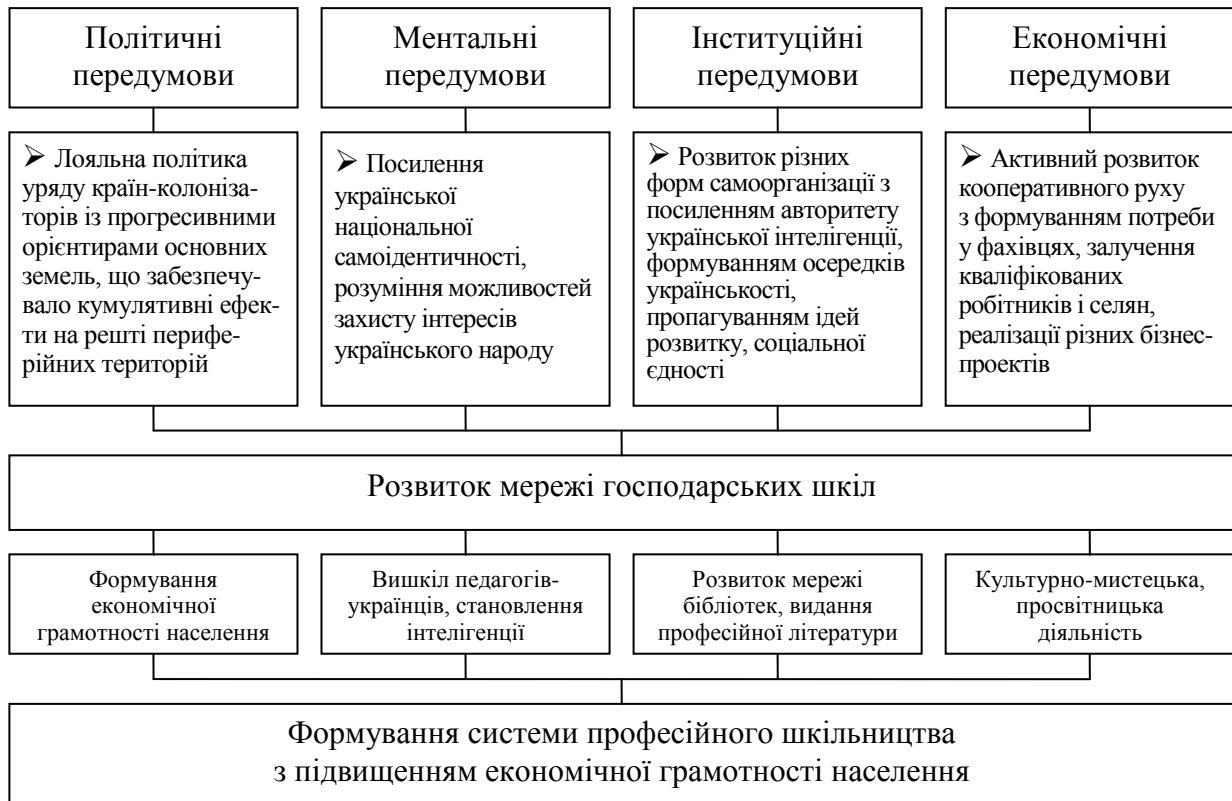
Політичні передумови

Ментальні передумови

Інституційні передумови

Економічні передумови

➢ Лояльна політика уряду країн-колонізаторів із прогресивними орієнтирами основних земель, що забезпечувало кумулятивні ефекти на решті периферійних територій

➢ Посилення української національної самоідентичності, розуміння можливостей захисту інтересів українського народу

➢ Розвиток різних форм самоорганізації з посиленням авторитету української інтелігенції, формуванням осередків українськості, пропагуванням ідей розвитку, соціальної єдності

➢ Активний розвиток кооперативного руху з формуванням потреби у фахівцях, залучення кваліфікованих робітників і селян, реалізації різних бізнес-проектів

Розвиток мережі господарських шкіл

Формування економічної грамотності населення

Вишкіл педагогів-українців, становлення інтелігенції

Розвиток мережі бібліотек, видання професійної літератури

Культурно-мистецька, просвітницька діяльність

Формування системи професійного шкільництва з підвищенням економічної грамотності населення